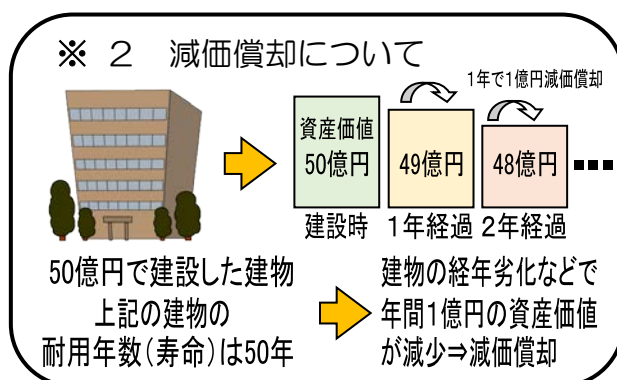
※ ２　減価償却について

1年で1億円減価償却

資産価値
50億円

49億円

48億円

建設時　1年経過　2年経過

50億円で建設した建物
上記の建物の
耐用年数(寿命)は50年

建物の経年劣化などで
年間1億円の資産価値
が減少⇒減価償却